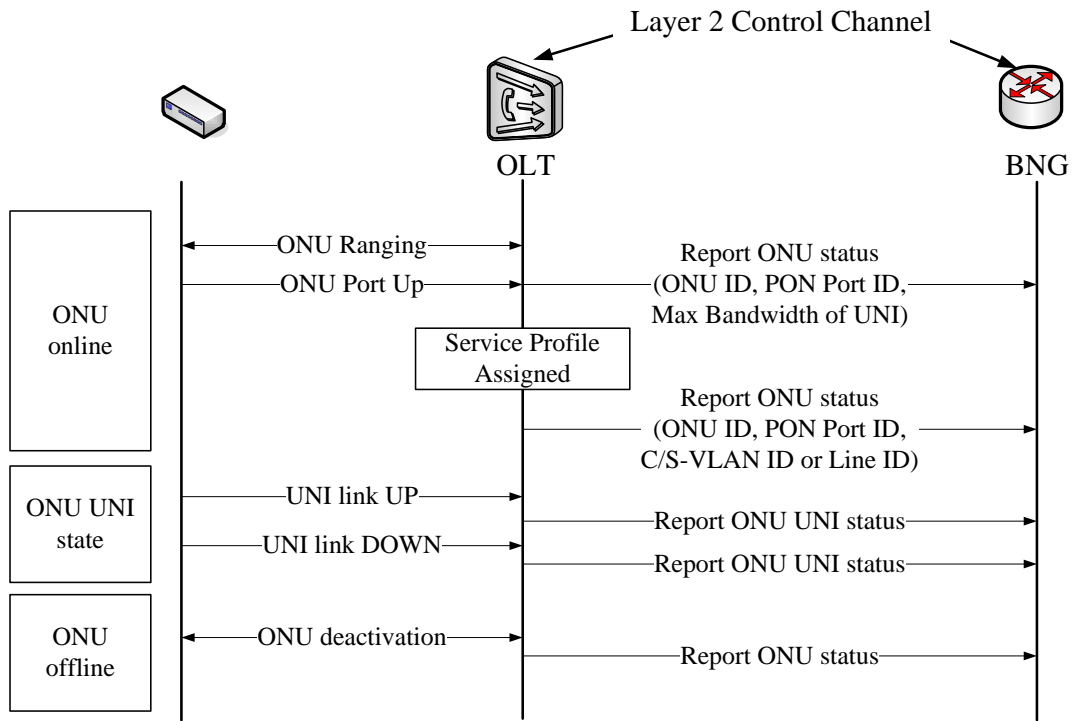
Layer 2 Control Channel

OLT

BNG

ONU online

ONU Ranging

ONU Port Up

Report ONU status (ONU ID, PON Port ID, Max Bandwidth of UNI)

Service Profile Assigned

Report ONU status (ONU ID, PON Port ID, C/S-VLAN ID or Line ID)

ONU UNI state

UNI link UP

Report ONU UNI status

UNI link DOWN

Report ONU UNI status

ONU offline

ONU deactivation

Report ONU status